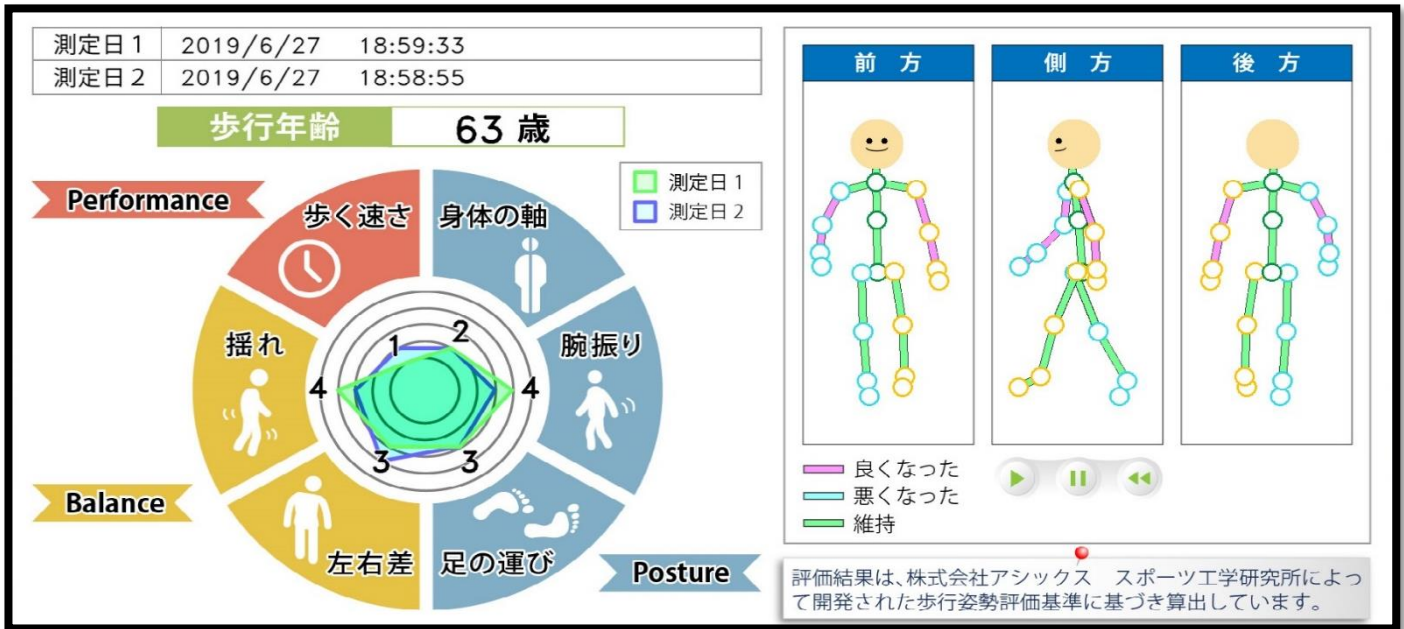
| 測定日１ | 2019/6/27　18:59:33 |
|---|---|
| 測定日２ | 2019/6/27　18:58:55 |

歩行年齢　63 歳

測定日１
測定日２

Performance
歩く速さ
身体の軸
揺れ
腕振り
Balance
左右差
足の運び
Posture

1
2
4
4
3
3

前　方
側　方
後　方

良くなった
悪くなった
維持

評価結果は、株式会社アシックス　スポーツ工学研究所によって開発された歩行姿勢評価基準に基づき算出しています。